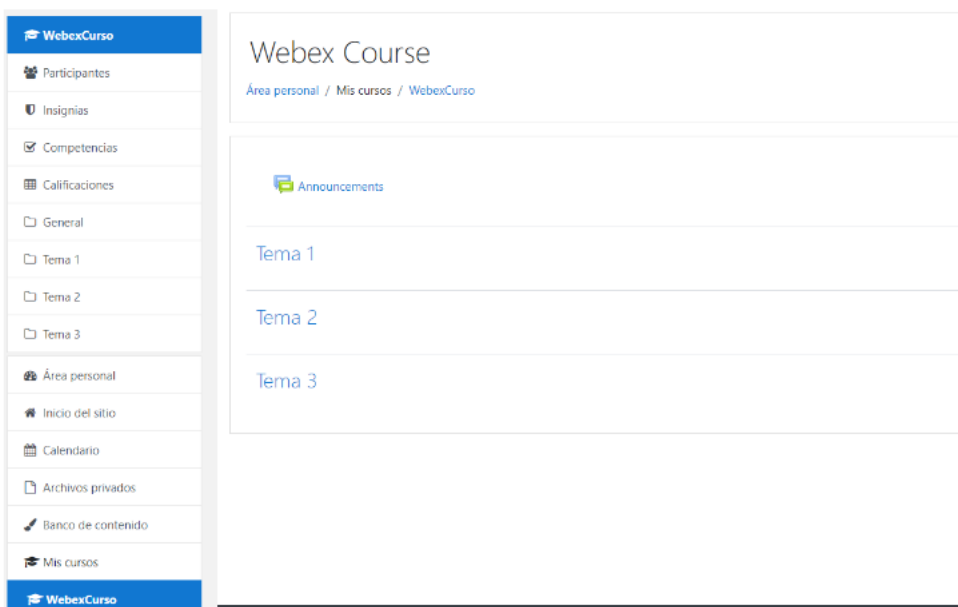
WebexCurso
Participantes
Insignias
Competencias
Calificaciones
General
Tema 1
Tema 2
Tema 3
Área personal
Inicio del sitio
Calendario
Archivos privados
Banco de contenido
Mis cursos
WebexCurso

Webex Course
Área personal / Mis cursos / WebexCurso

Announcements

Tema 1

Tema 2

Tema 3